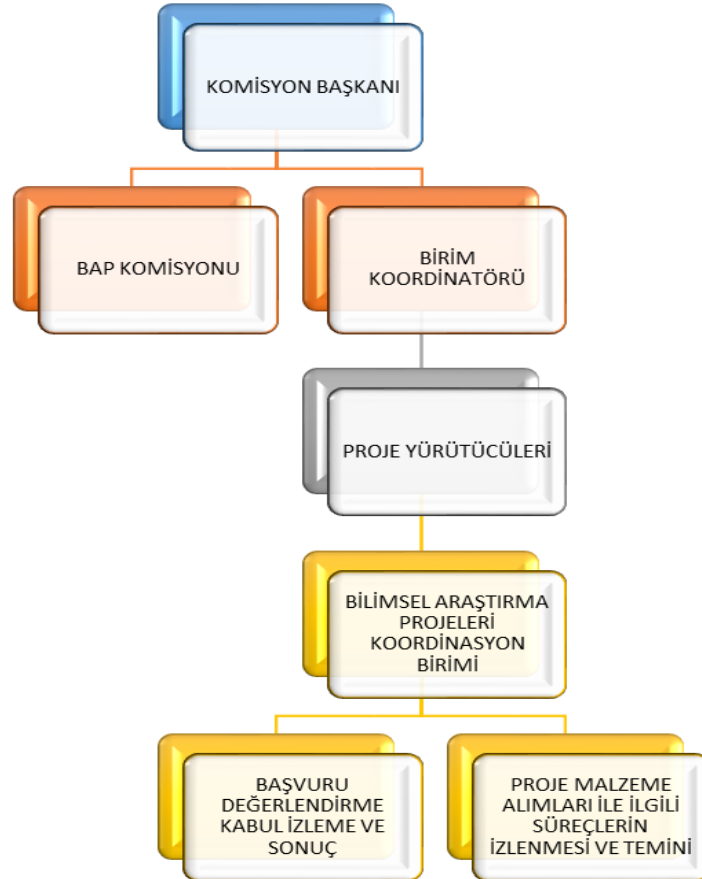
KOMİSYON BAŞKANI

BAP KOMİSYONU

BİRİM KOORDİNATÖRÜ

PROJE YÜRÜTÜCÜLERİ

BİLİMSEL ARAŞTIRMA PROJELERİ KOORDİNASYON BİRİMİ

BAŞVURU DEĞERLENDİRME KABUL İZLEME VE SONUÇ

PROJE MALZEME ALIMLARI İLE İLGİLİ SÜREÇLERİN İZLENMESİ VE TEMİNİ